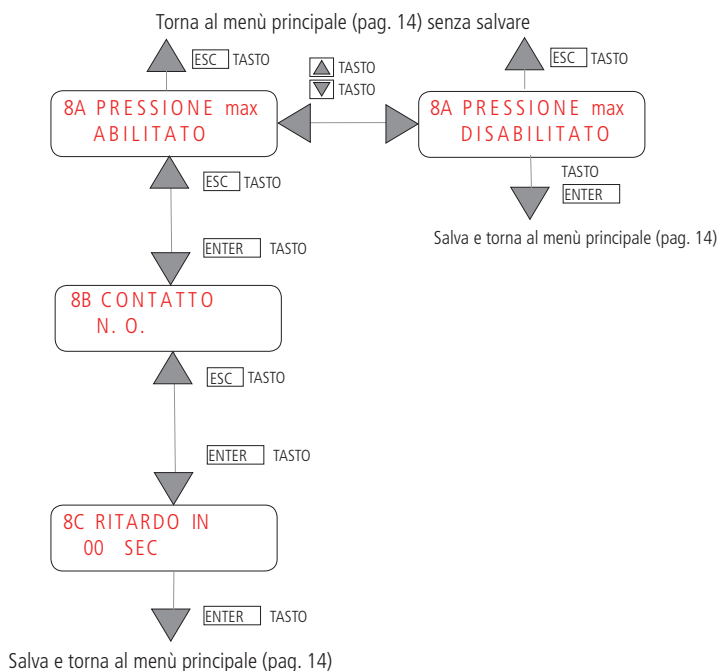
Torna al menù principale (pag. 14) senza salvare

ESC TASTO

TASTO
TASTO

ESC TASTO

8A PRESSIONE max
ABILITATO

8A PRESSIONE max
DISABILITATO

TASTO
ENTER

Salva e torna al menù principale (pag. 14)

ESC TASTO

ENTER TASTO

8B CONTATTO
N. O.

ESC TASTO

ENTER TASTO

8C RITARDO IN
00 SEC

ENTER TASTO

Salva e torna al menù principale (pag. 14)